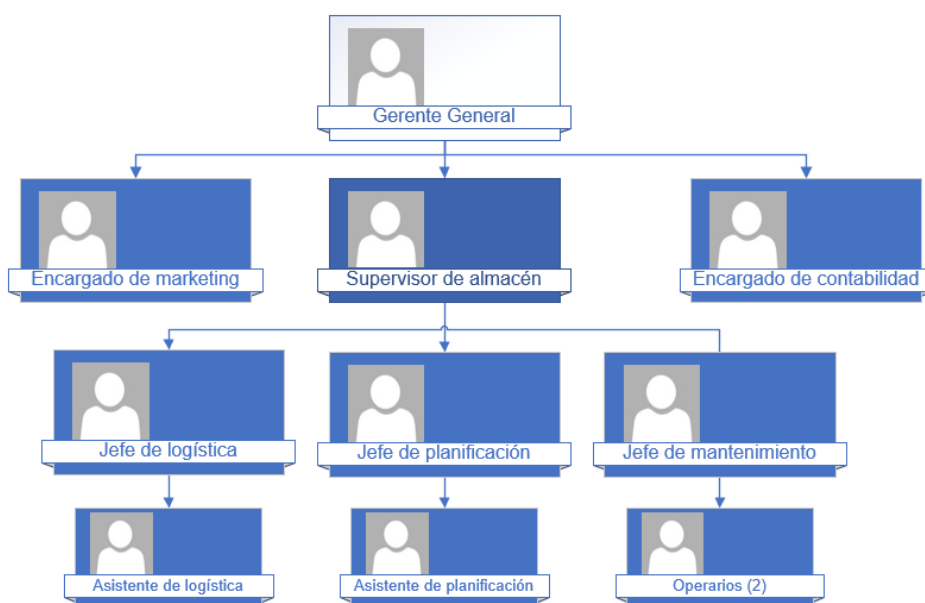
Gerente General

Encargado de marketing

Supervisor de almacén

Encargado de contabilidad

Jefe de logística

Jefe de planificación

Jefe de mantenimiento

Asistente de logística

Asistente de planificación

Operarios (2)